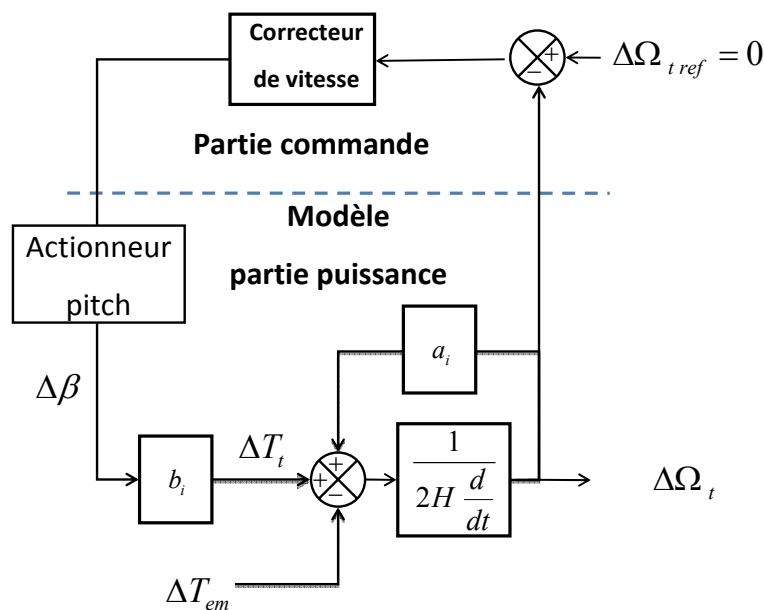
Correcteur de vitesse

+

–

$\Delta\Omega_{t\,ref} = 0$

Partie commande

Modèle partie puissance

Actionneur pitch

$\Delta\beta$

$a_i$

$b_i$

$\Delta T_t$

+

+

–

$\frac{1}{2H\frac{d}{dt}}$

$\Delta\Omega_t$

$\Delta T_{em}$